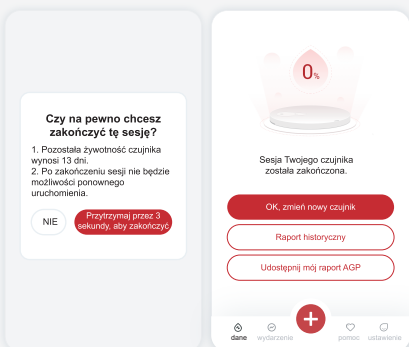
Czy na pewno chcesz zakończyć tę sesję?

1. Pozostała żywotność czujnika wynosi 13 dni.
2. Po zakończeniu sesji nie będzie możliwości ponownego uruchomienia.

NIE

Przytrzymaj przez 3 sekundy, aby zakończyć

0%

Sesja Twojego czujnika została zakończona.

OK, zmień nowy czujnik

Raport historyczny

Udostępnij mój raport AGP

dane

wydarzenie

+

pomoc

ustawienie